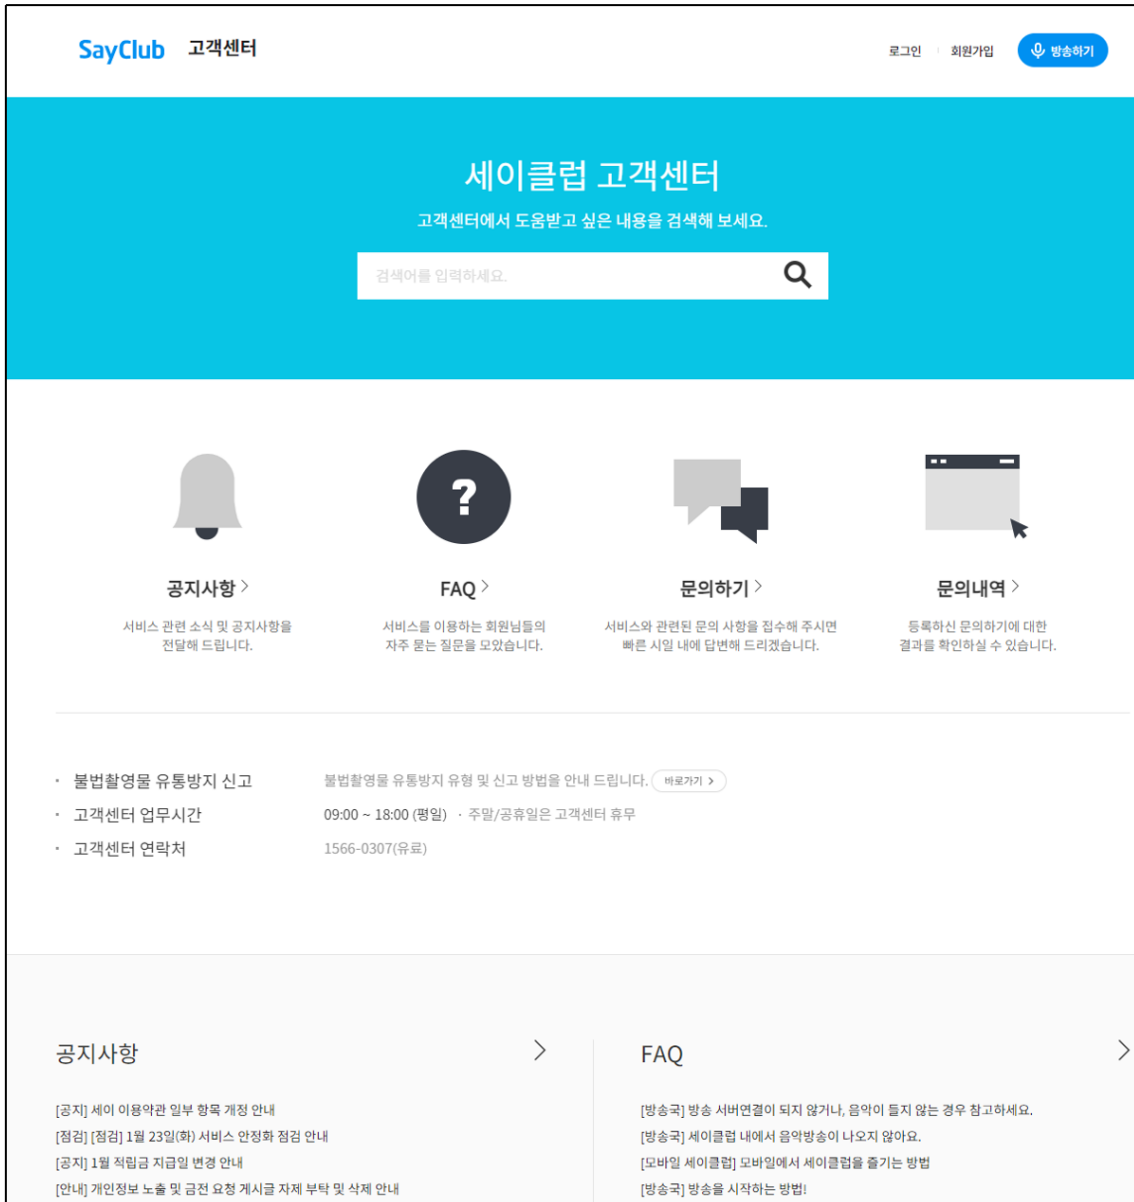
SayClub 고객센터

로그인 회원가입 방송하기

세이클럽 고객센터

고객센터에서 도움받고 싶은 내용을 검색해 보세요.

검색어를 입력하세요.

공지사항 >
서비스 관련 소식 및 공지사항을 전달해 드립니다.

FAQ >
서비스를 이용하는 회원님들의 자주 묻는 질문을 모았습니다.

문의하기 >
서비스와 관련된 문의 사항을 접수해 주시면 빠른 시일 내에 답변해 드리겠습니다.

문의내역 >
등록하신 문의하기에 대한 결과를 확인하실 수 있습니다.

· 불법촬영물 유통방지 신고 불법촬영물 유통방지 유형 및 신고 방법을 안내 드립니다. 바로가기 >
· 고객센터 업무시간 09:00 ~ 18:00 (평일) · 주말/공휴일은 고객센터 휴무
· 고객센터 연락처 1566-0307(유료)

공지사항 >

[공지] 세이 이용약관 일부 항목 개정 안내
[점검] [점검] 1월 23일(화) 서비스 안정화 점검 안내
[공지] 1월 적립금 지급일 변경 안내
[안내] 개인정보 노출 및 금전 요청 게시글 자제 부탁 및 삭제 안내

FAQ >

[방송국] 방송 서버연결이 되지 않거나, 음악이 들지 않는 경우 참고하세요.
[방송국] 세이클럽 내에서 음악방송이 나오지 않아요.
[모바일 세이클럽] 모바일에서 세이클럽을 즐기는 방법
[방송국] 방송을 시작하는 방법!